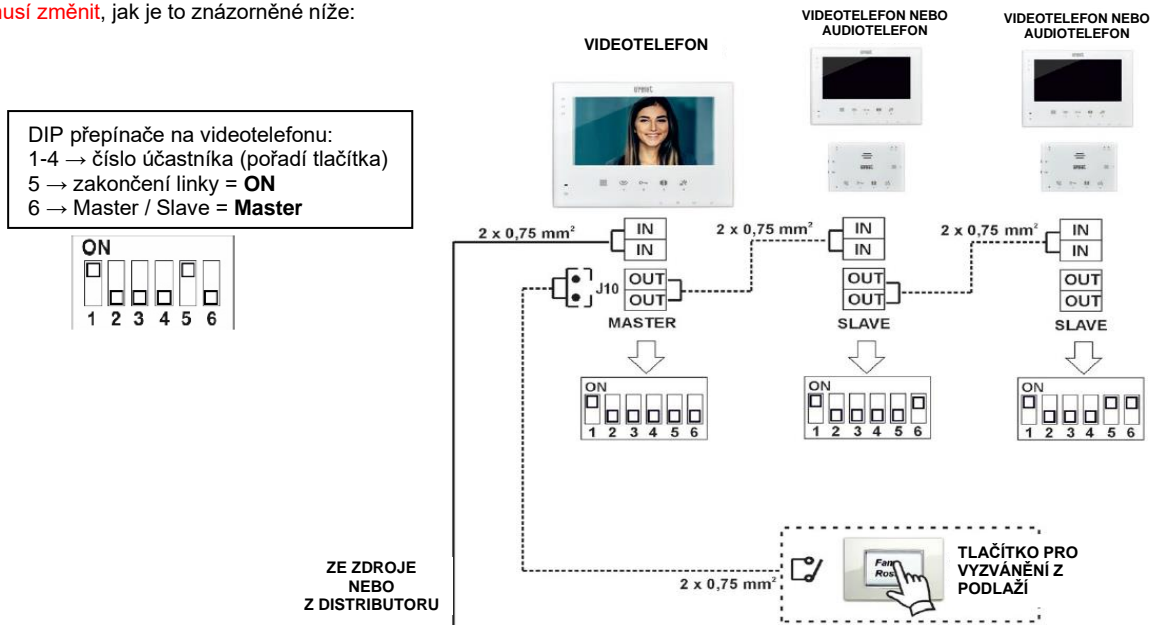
musí změnit, jak je to znázorněné níže:

DIP přepínače na videotelefonu:
1-4 → číslo účastníka (pořadí tlačítka)
5 → zakončení linky = **ON**
6 → Master / Slave = **Master**

ON
1 2 3 4 5 6

VIDEOTELEFON

VIDEOTELEFON NEBO AUDIOTELEFON

VIDEOTELEFON NEBO AUDIOTELEFON

$2 \times 0{,}75\ mm^2$

IN
IN
J10
OUT
OUT
MASTER

$2 \times 0{,}75\ mm^2$

IN
IN
OUT
OUT
SLAVE

$2 \times 0{,}75\ mm^2$

IN
IN
OUT
OUT
SLAVE

ON
1 2 3 4 5 6

ON
1 2 3 4 5 6

ON
1 2 3 4 5 6

ZE ZDROJE NEBO Z DISTRIBUTORU

$2 \times 0{,}75\ mm^2$

TLAČÍTKO PRO VYZVÁNĚNÍ Z PODLAŽÍ